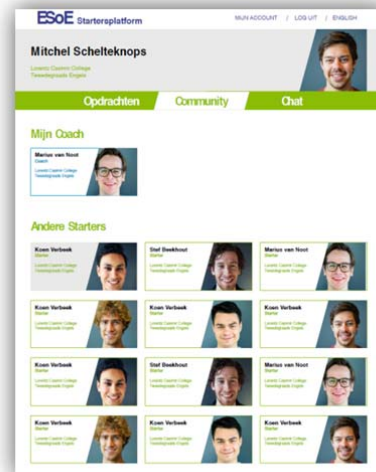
ESoE Startersplatform

MIJN ACCOUNT | LOG UIT | ENGLISH

Mitchel Schelteknops

Lorentz Casimir College
Tweedegraads Engels

Opdrachten
Community
Chat

Mijn Coach

Marius van Noot
Coach
Lorentz Casimir College
Tweedegraads Engels

Andere Starters

Koen Verbeek
Starter
Lorentz Casimir College
Tweedegraads Engels

Stef Beekhout
Starter
Lorentz Casimir College
Tweedegraads Engels

Marius van Noot
Starter
Lorentz Casimir College
Tweedegraads Engels

Koen Verbeek
Starter
Lorentz Casimir College
Tweedegraads Engels

Koen Verbeek
Starter
Lorentz Casimir College
Tweedegraads Engels

Koen Verbeek
Starter
Lorentz Casimir College
Tweedegraads Engels

Koen Verbeek
Starter
Lorentz Casimir College
Tweedegraads Engels

Stef Beekhout
Starter
Lorentz Casimir College
Tweedegraads Engels

Marius van Noot
Starter
Lorentz Casimir College
Tweedegraads Engels

Koen Verbeek
Starter
Lorentz Casimir College
Tweedegraads Engels

Koen Verbeek
Starter
Lorentz Casimir College
Tweedegraads Engels

Koen Verbeek
Starter
Lorentz Casimir College
Tweedegraads Engels